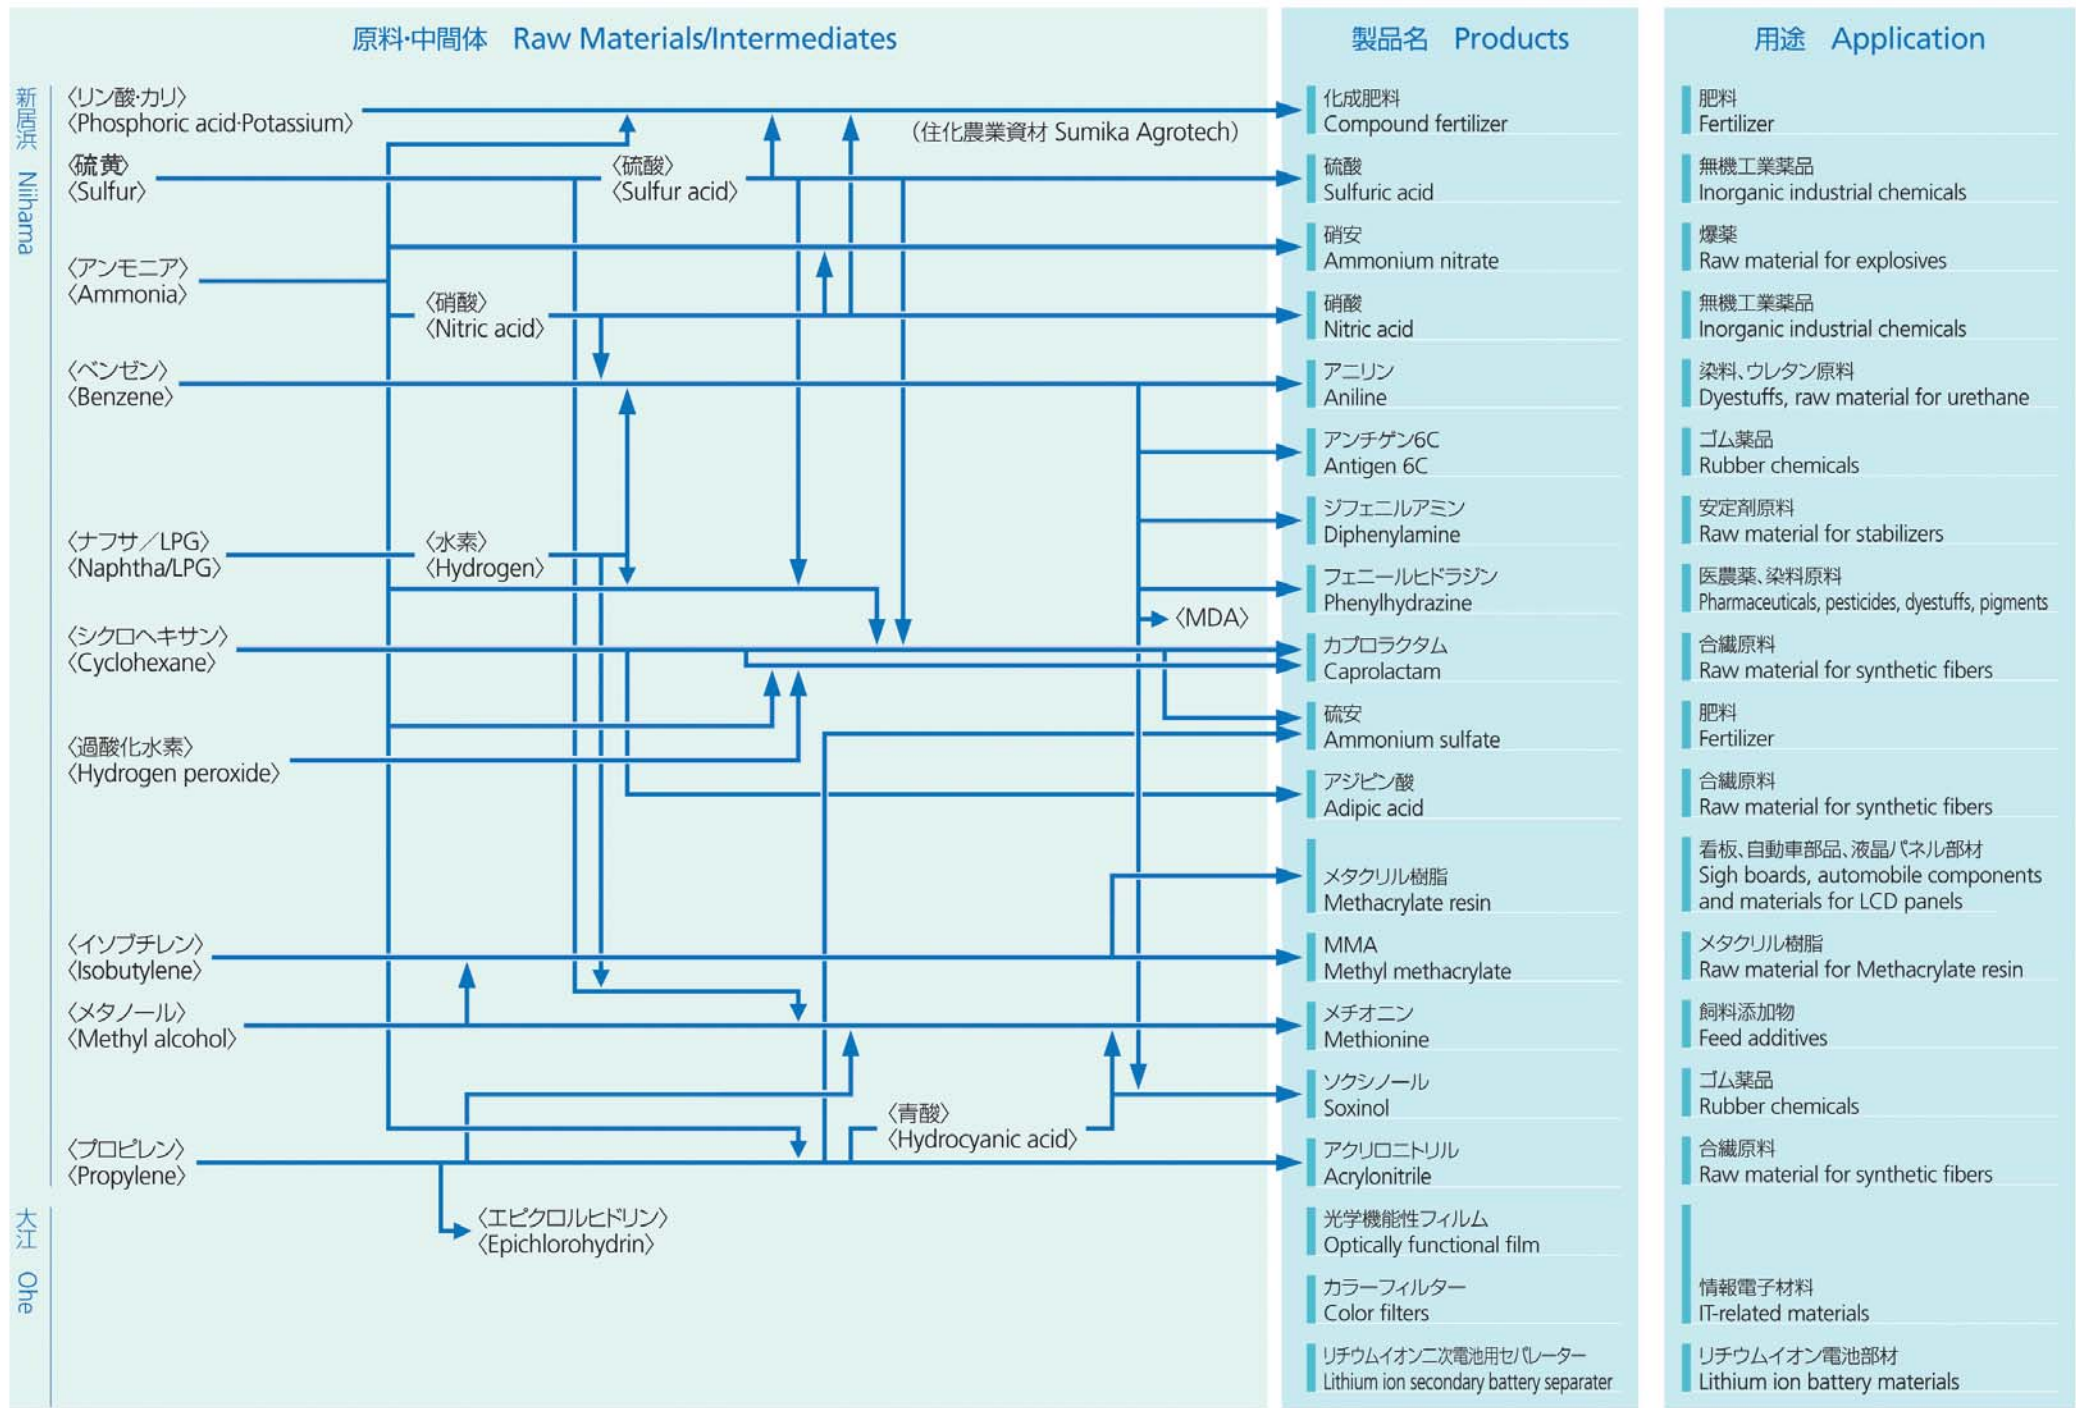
原料·中間体 Raw Materials/Intermediates

製品名 Products

用途 Application

新居浜 Niihama

〈リン酸·カリ〉
〈Phosphoric acid·Potassium〉

（住化農業資材 Sumika Agrotech）

〈硫黄〉
〈Sulfur〉

〈硫酸〉
〈Sulfur acid〉

〈アンモニア〉
〈Ammonia〉

〈硝酸〉
〈Nitric acid〉

〈ベンゼン〉
〈Benzene〉

〈ナフサ／LPG〉
〈Naphtha/LPG〉

〈水素〉
〈Hydrogen〉

〈MDA〉

〈シクロヘキサン〉
〈Cyclohexane〉

〈過酸化水素〉
〈Hydrogen peroxide〉

〈イソブチレン〉
〈Isobutylene〉

〈メタノール〉
〈Methyl alcohol〉

〈青酸〉
〈Hydrocyanic acid〉

〈プロピレン〉
〈Propylene〉

大江 Ohe

〈エピクロルヒドリン〉
〈Epichlorohydrin〉

化成肥料
Compound fertilizer

硫酸
Sulfuric acid

硝安
Ammonium nitrate

硝酸
Nitric acid

アニリン
Aniline

アンチゲン6C
Antigen 6C

ジフェニルアミン
Diphenylamine

フェニールヒドラジン
Phenylhydrazine

カプロラクタム
Caprolactam

硫安
Ammonium sulfate

アジピン酸
Adipic acid

メタクリル樹脂
Methacrylate resin

MMA
Methyl methacrylate

メチオニン
Methionine

ソクシノール
Soxinol

アクリロニトリル
Acrylonitrile

光学機能性フィルム
Optically functional film

カラーフィルター
Color filters

リチウムイオン二次電池用セパレーター
Lithium ion secondary battery separater

肥料
Fertilizer

無機工業薬品
Inorganic industrial chemicals

爆薬
Raw material for explosives

無機工業薬品
Inorganic industrial chemicals

染料、ウレタン原料
Dyestuffs, raw material for urethane

ゴム薬品
Rubber chemicals

安定剤原料
Raw material for stabilizers

医農薬、染料原料
Pharmaceuticals, pesticides, dyestuffs, pigments

合繊原料
Raw material for synthetic fibers

肥料
Fertilizer

合繊原料
Raw material for synthetic fibers

看板、自動車部品、液晶パネル部材
Sigh boards, automobile components and materials for LCD panels

メタクリル樹脂
Raw material for Methacrylate resin

飼料添加物
Feed additives

ゴム薬品
Rubber chemicals

合繊原料
Raw material for synthetic fibers

情報電子材料
IT-related materials

リチウムイオン電池部材
Lithium ion battery materials